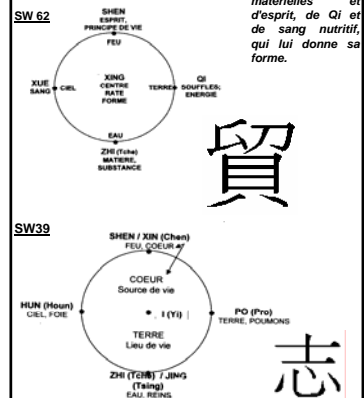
SW 62

SHEN
ESPRIT, PRINCIPE DE VIE

FEU

XUE
SANG

CIEL

XING
CENTRE
RATE
FORME

TERRE

QI
SOUFFLES; ENERGIE

EAU

ZHI (Tche)
MATIERE, SUBSTANCE

matérielles et d'esprit, de Qi et de sang nutritif, qui lui donne sa forme.

質

SW39

SHEN / XIN (Chen)
FEU, COEUR

COEUR
Source de vie

HUN (Houn)
CIEL, FOIE

I (Yi)

PO (Pro)
TERRE, POUMONS

TERRE
Lieu de vie

ZHI (Tché) / JING
(Tsing)
EAU, REINS

志